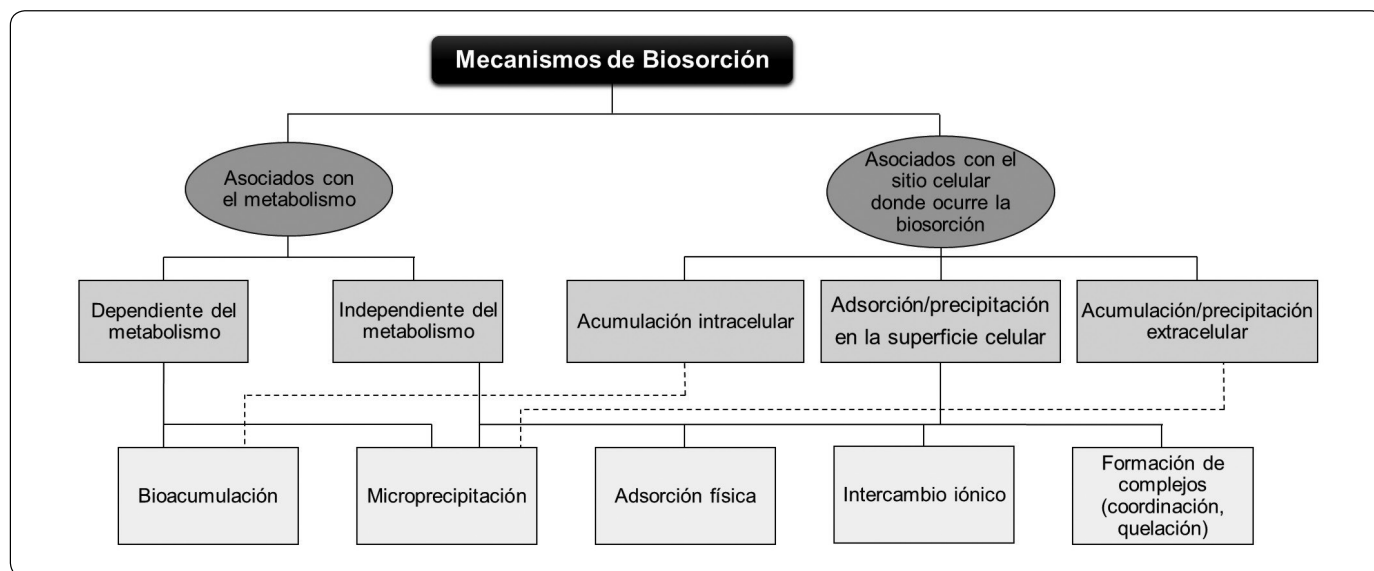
Mecanismos de Biosorción

Asociados con el metabolismo

Asociados con el sitio celular donde ocurre la biosorción

Dependiente del metabolismo

Independiente del metabolismo

Acumulación intracelular

Adsorción/precipitación en la superficie celular

Acumulación/precipitación extracelular

Bioacumulación

Microprecipitación

Adsorción física

Intercambio iónico

Formación de complejos (coordinación, quelación)